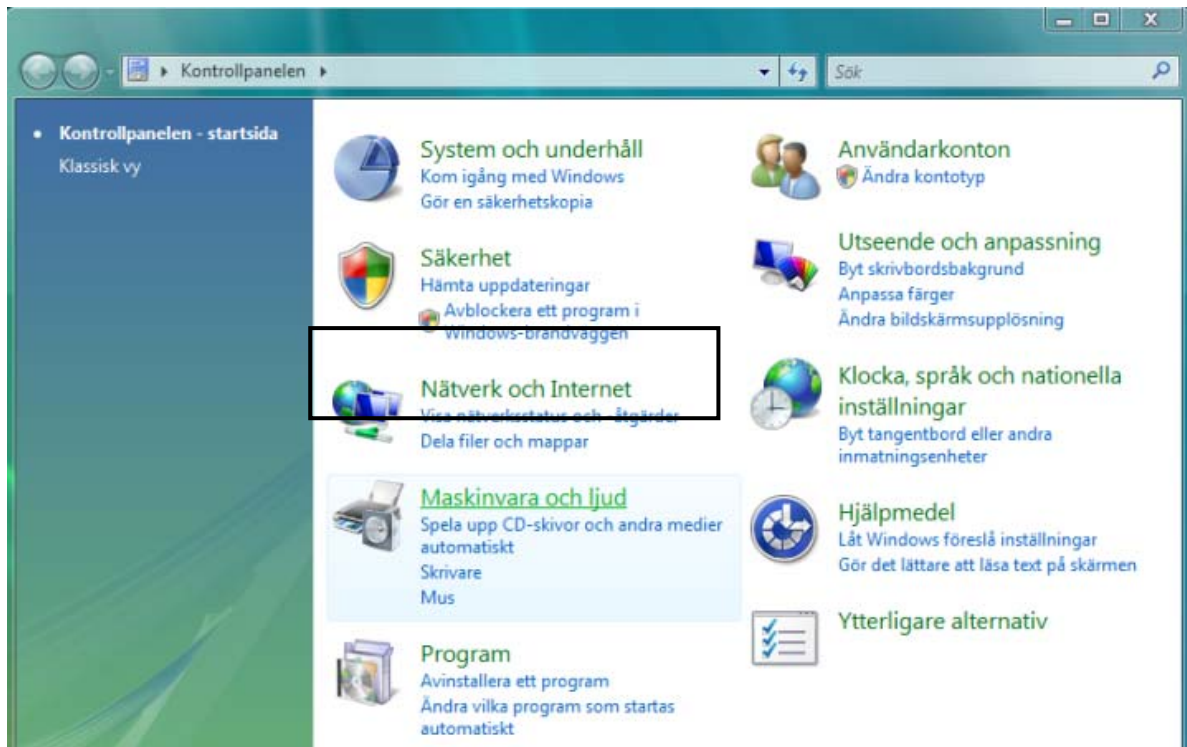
Kontrollpanelen ▸

Sök

• Kontrollpanelen - startsida
Klassisk vy

System och underhåll
Kom igång med Windows
Gör en säkerhetskopia

Säkerhet
Hämta uppdateringar
Avblockera ett program i Windows-brandväggen

Nätverk och Internet
Visa nätverksstatus och -åtgärder
Dela filer och mappar

Maskinvara och ljud
Spela upp CD-skivor och andra medier automatiskt
Skrivare
Mus

Program
Avinstallera ett program
Ändra vilka program som startas automatiskt

Användarkonton
Ändra kontotyp

Utseende och anpassning
Byt skrivbordsbakgrund
Anpassa färger
Ändra bildskärmsupplösning

Klocka, språk och nationella inställningar
Byt tangentbord eller andra inmatningsenheter

Hjälpmedel
Låt Windows föreslå inställningar
Gör det lättare att läsa text på skärmen

Ytterligare alternativ